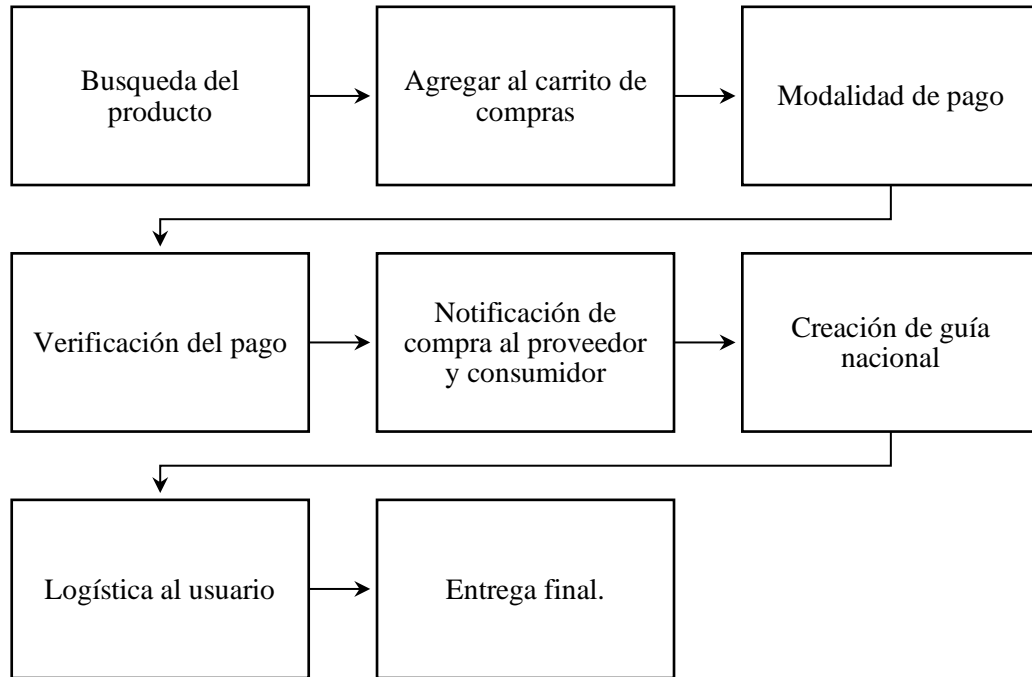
Busqueda del producto

Agregar al carrito de compras

Modalidad de pago

Verificación del pago

Notificación de compra al proveedor y consumidor

Creación de guía nacional

Logística al usuario

Entrega final.